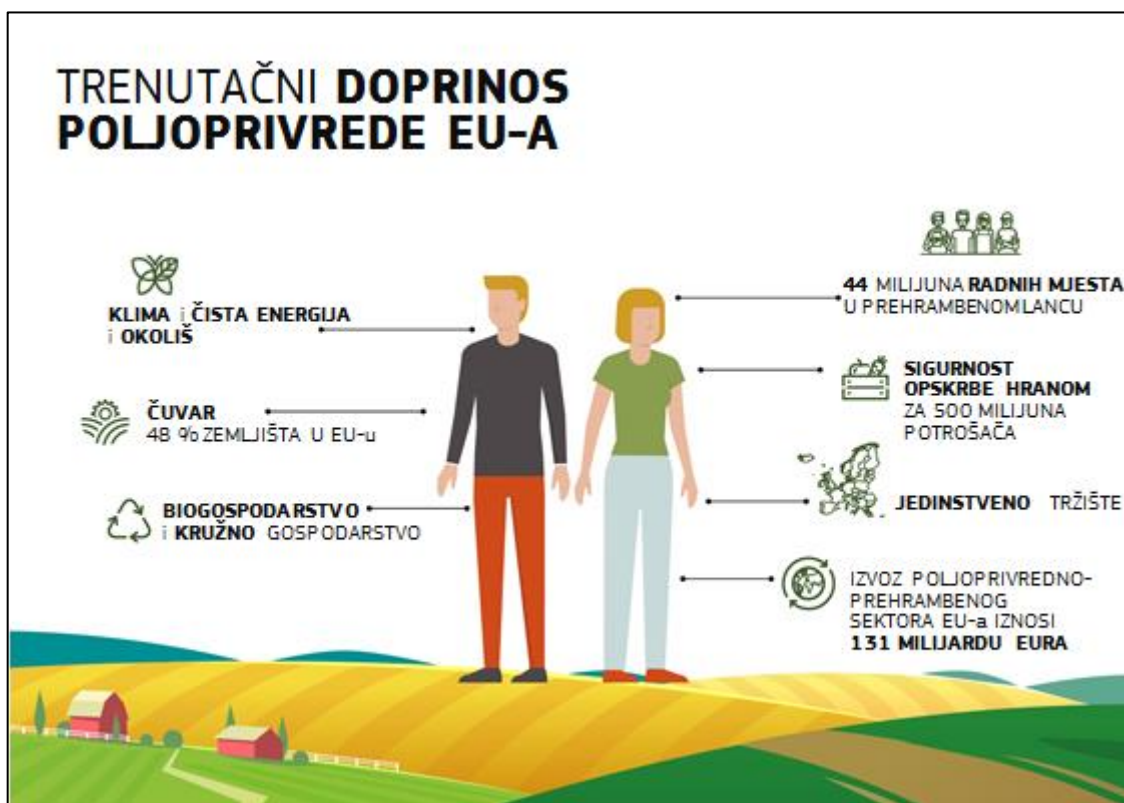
TRENUTAČNI **DOPRINOS POLJOPRIVREDE EU-A**

**KLIMA** i **ČISTA ENERGIJA** i **OKOLIŠ**

**ČUVAR** 48 % ZEMLJIŠTA U EU-u

**BIOGOSPODARSTVO** i **KRUŽNO** GOSPODARSTVO

**44** MILIJUNA **RADNIH MJESTA** U PREHRAMBENOM LANCU

**SIGURNOST OPSKRBE HRANOM** ZA 500 MILIJUNA POTROŠAČA

**JEDINSTVENO** TRŽIŠTE

IZVOZ POLJOPRIVREDNO-PREHRAMBENOG SEKTORA EU-a IZNOSI **131 MILIJARDU EURA**